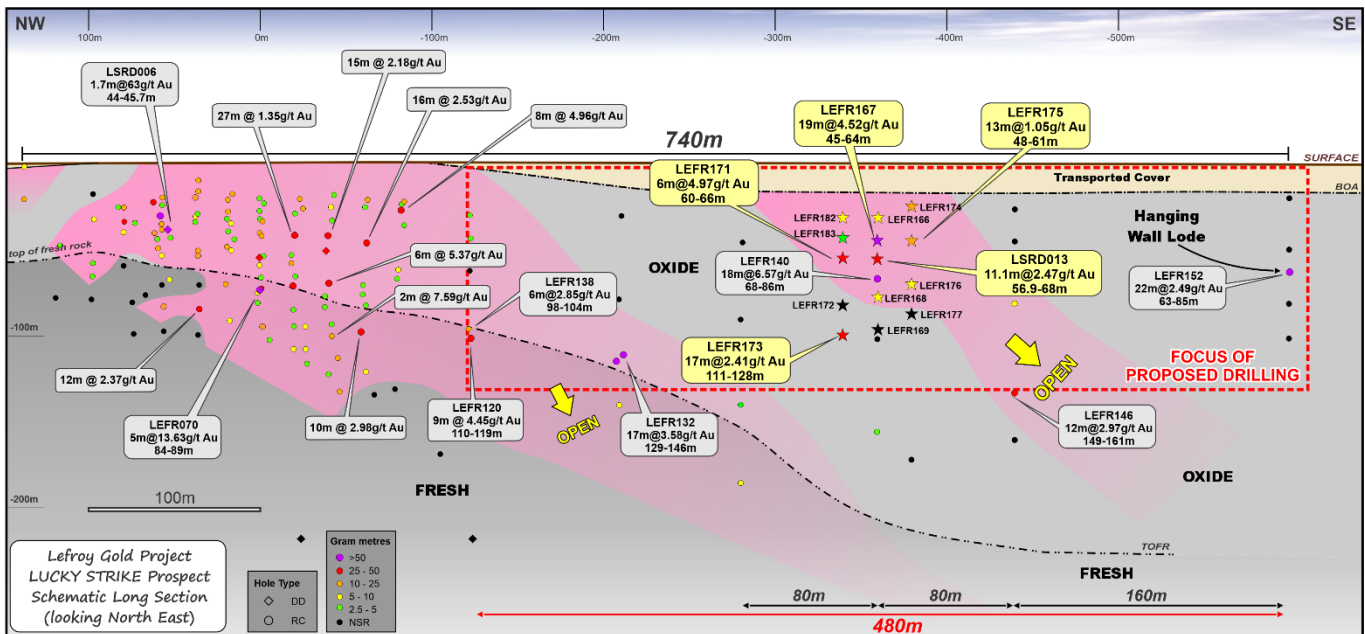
NW

SE

100m

0m

-100m

-200m

-300m

-400m

-500m

740m

SURFACE

Transported Cover

BOA

LSRD006
1.7m@63g/t Au
44-45.7m

15m @ 2.18g/t Au

27m @ 1.35g/t Au

16m @ 2.53g/t Au

8m @ 4.96g/t Au

LEFR167
19m@4.52g/t Au
45-64m

LEFR175
13m@1.05g/t Au
48-61m

LEFR171
6m@4.97g/t Au
60-66m

LEFR182

LEFR166

LEFR174

LEFR183

Hanging Wall Lode

top of fresh rock

6m @ 5.37g/t Au

2m @ 7.59g/t Au

LEFR138
6m@2.85g/t Au
98-104m

OXIDE

LEFR140
18m@6.57g/t Au
68-86m

LSRD013
11.1m@2.47g/t Au
56.9-68m

LEFR152
22m@2.49g/t Au
63-85m

LEFR176

LEFR168

LEFR172

LEFR177

LEFR169

-100m

12m @ 2.37g/t Au

LEFR173
17m@2.41g/t Au
111-128m

FOCUS OF PROPOSED DRILLING

OPEN

LEFR070
5m@13.63g/t Au
84-89m

10m @ 2.98g/t Au

LEFR120
9m @ 4.45g/t Au
110-119m

OPEN

LEFR132
17m@3.58g/t Au
129-146m

LEFR146
12m@2.97g/t Au
149-161m

OXIDE

-200m

100m

FRESH

TOFR

FRESH

Lefroy Gold Project
LUCKY STRIKE Prospect
Schematic Long Section
(looking North East)

Hole Type
DD
RC

Gram metres
>50
25 - 50
10 - 25
5 - 10
2.5 - 5
NSR

80m

80m

160m

480m